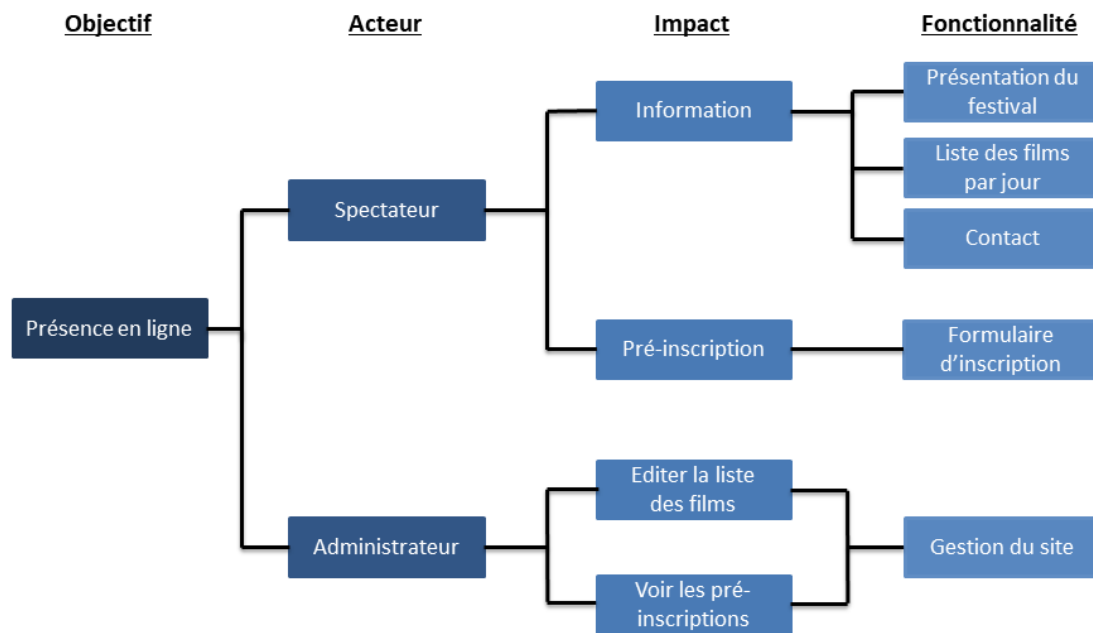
Objectif

Acteur

Impact

Fonctionnalité

Présence en ligne

Spectateur

Information

Présentation du festival

Liste des films par jour

Contact

Pré-inscription

Formulaire d'inscription

Administrateur

Editer la liste des films

Voir les pré-inscriptions

Gestion du site